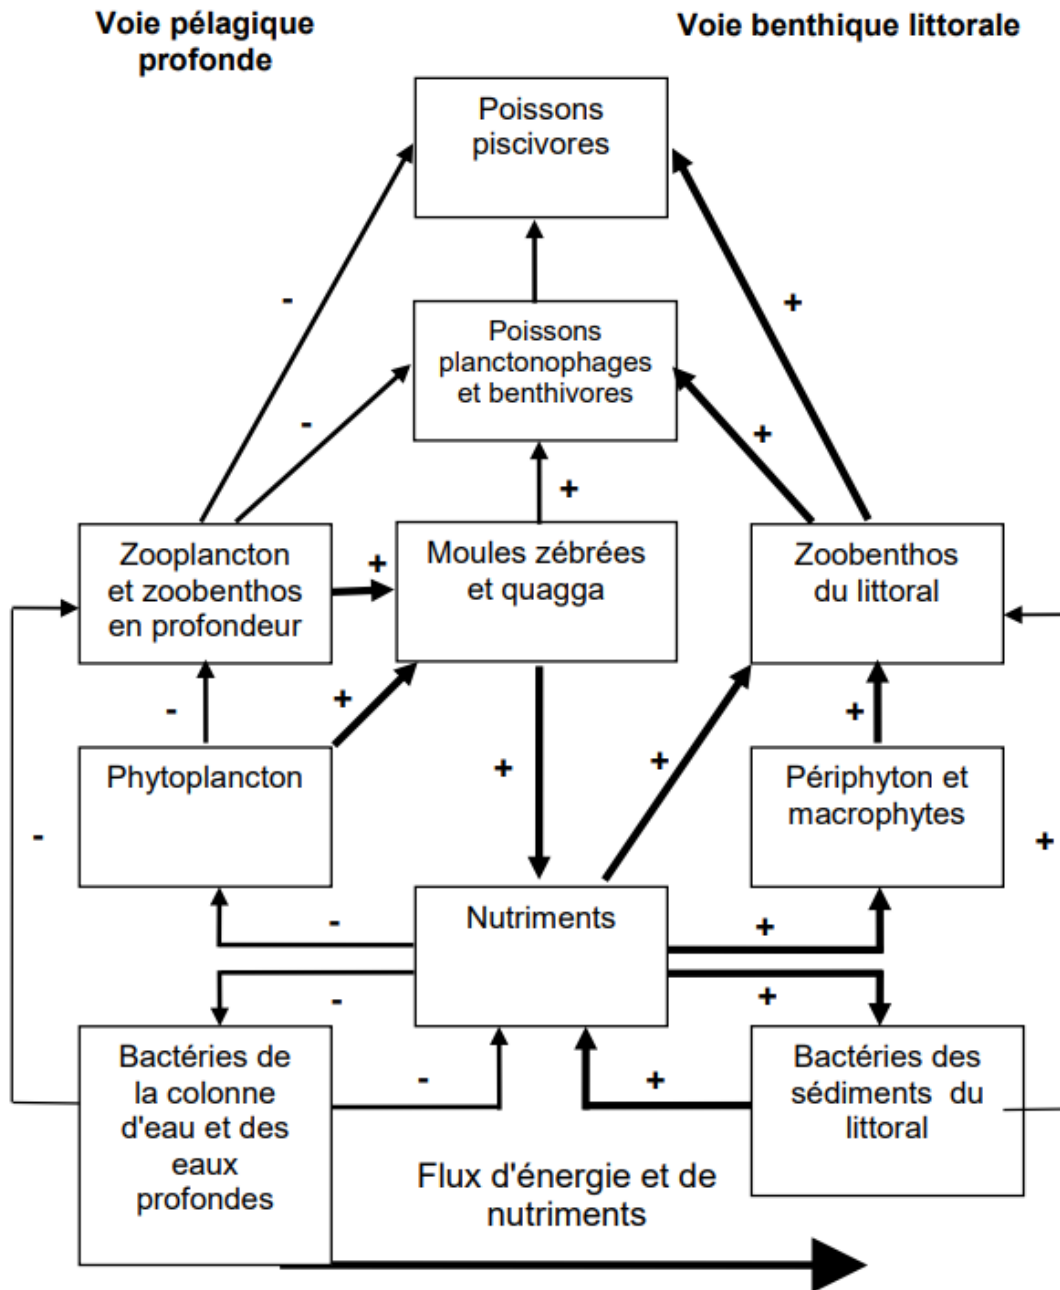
Voie pélagique profonde

Voie benthique littorale

Poissons piscivores

Poissons planctonophages et benthivores

Zooplancton et zoobenthos en profondeur

Moules zébrées et quagga

Zoobenthos du littoral

Phytoplancton

Périphyton et macrophytes

Nutriments

Bactéries de la colonne d'eau et des eaux profondes

Bactéries des sédiments du littoral

Flux d'énergie et de nutriments

-
-
+
+
+
+
-
+
+
+
-
-
-
+
+
+
-
+
+